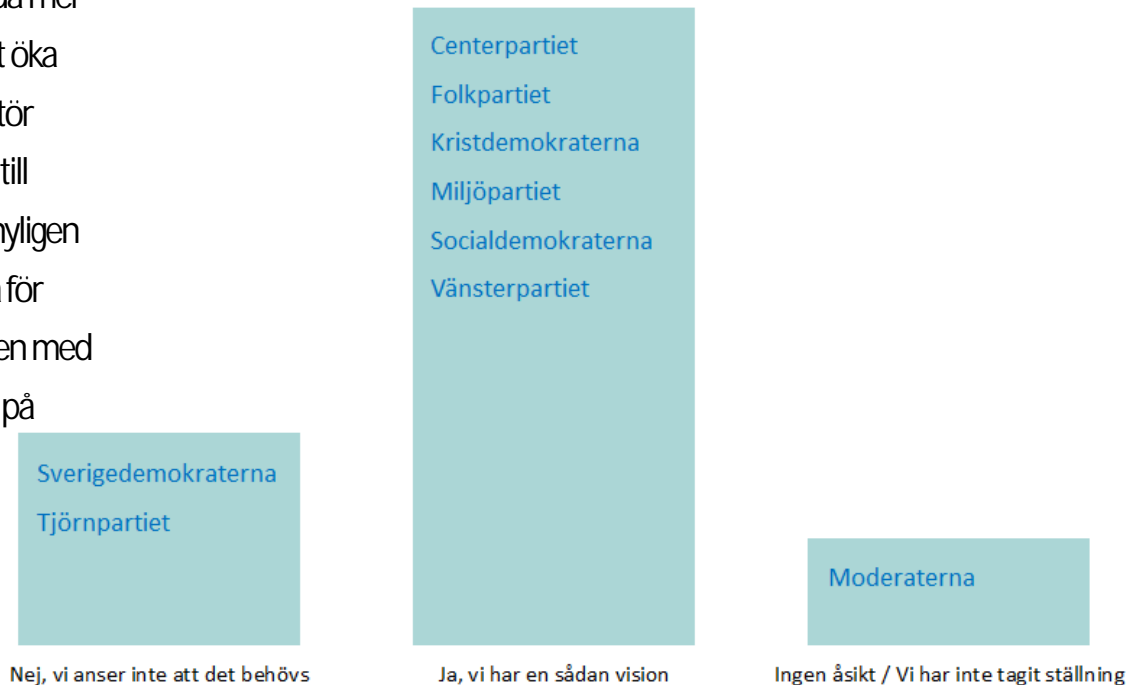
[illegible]
t öka
tör
till
nyligen
för
en med
på

Sverigedemokraterna
Tjörnpartiet

Centerpartiet
Folkpartiet
Kristdemokraterna
Miljöpartiet
Socialdemokraterna
Vänsterpartiet

Moderaterna

Nej, vi anser inte att det behövs

Ja, vi har en sådan vision

Ingen åsikt / Vi har inte tagit ställning